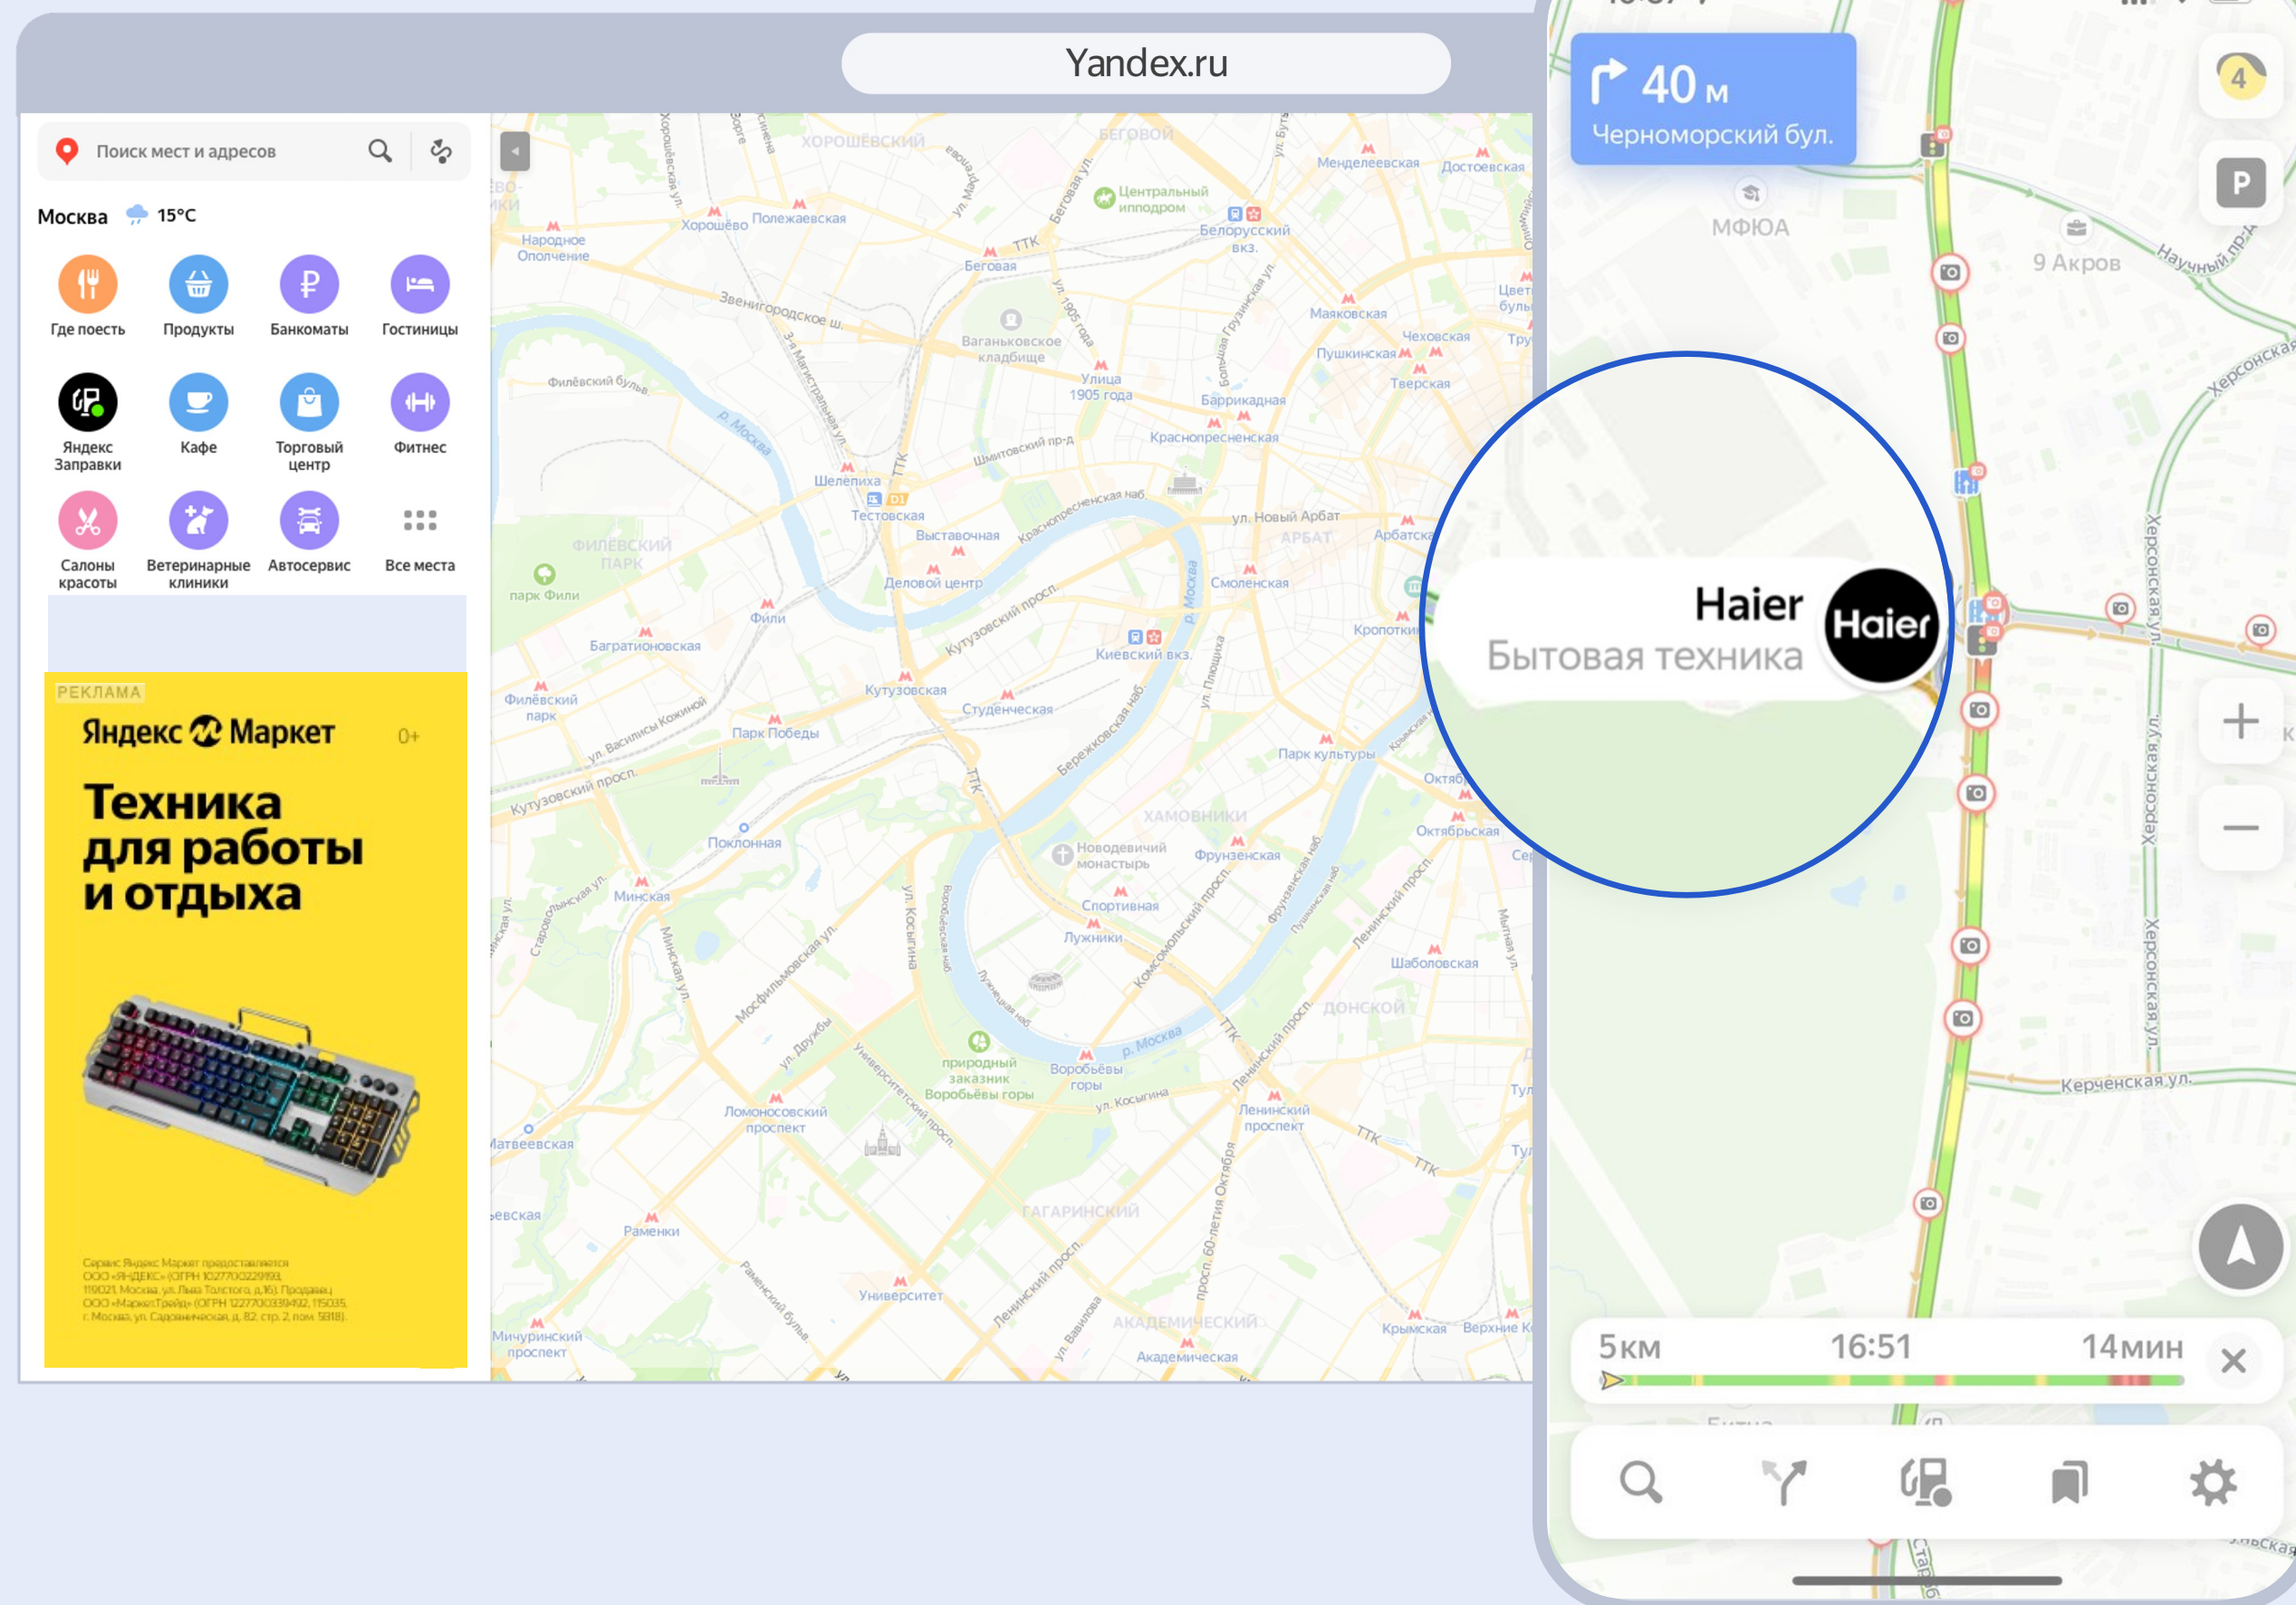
Yandex.ru

Поиск мест и адресов

Москва 15°C

Где поесть
Продукты
Банкоматы
Гостиницы
Яндекс Заправки
Кафе
Торговый центр
Фитнес
Салоны красоты
Ветеринарные клиники
Автосервис
Все места

РЕКЛАМА
Яндекс Маркет 0+
Техника для работы и отдыха

Сервис Яндекс Маркет предоставляется ООО «ЯНДЕКС» (ОГРН 1027700229193, 119021, Москва, ул. Льва Толстого, д.16). Продавец ООО «МаркетТрейд» (ОГРН 1227700339492, 115035, г. Москва, ул. Садовническая, д. 82, стр. 2, пом 5В18).

Хорошёвский
Беговой
Хорошёво
Полежаевская
Народное Ополчение
Центральный ипподром
Белорусский вкз.
Менделеевская
Достоевская
Беговая
Звенигородское ш.
Ваганьковское кладбище
Улица 1905 года
Маяковская
Чеховская
Пушкинская
Тверская
Баррикадная
Краснопресненская
Филёвский бульв.
Шелепиха
Тестовская
Выставочная
Деловой центр
ул. Новый Арбат
Арбат
Арбатская
Смоленская
Филёвский парк
парк Фили
Фили
Багратионовская
Киевский вкз.
Кропоткинская
Кутузовская
Студенческая
Кутузовский просп.
Филёвский парк
Парк Победы
Парк культуры
Поклонная
Хамовники
Новодевичий монастырь
Фрунзенская
Октябрьская
Минская
Спортивная
Лужники
Шаболовская
Донской
природный заказник Воробьёвы горы
Воробьёвы горы
ул. Косыгина
Ломоносовский проспект
Ленинский проспект
Матвеевская
Раменки
Гагаринский
Университет
Мичуринский проспект
Академический
Академическая
Крымская
Верхние Котлы
р. Москва
ТТК

40 м
Черноморский бул.
МФЮА
9 Акров
Научный пр-д
Херсонская ул.
Керченская ул.
Haier
Бытовая техника
Haier
4
P
5км 16:51 14мин